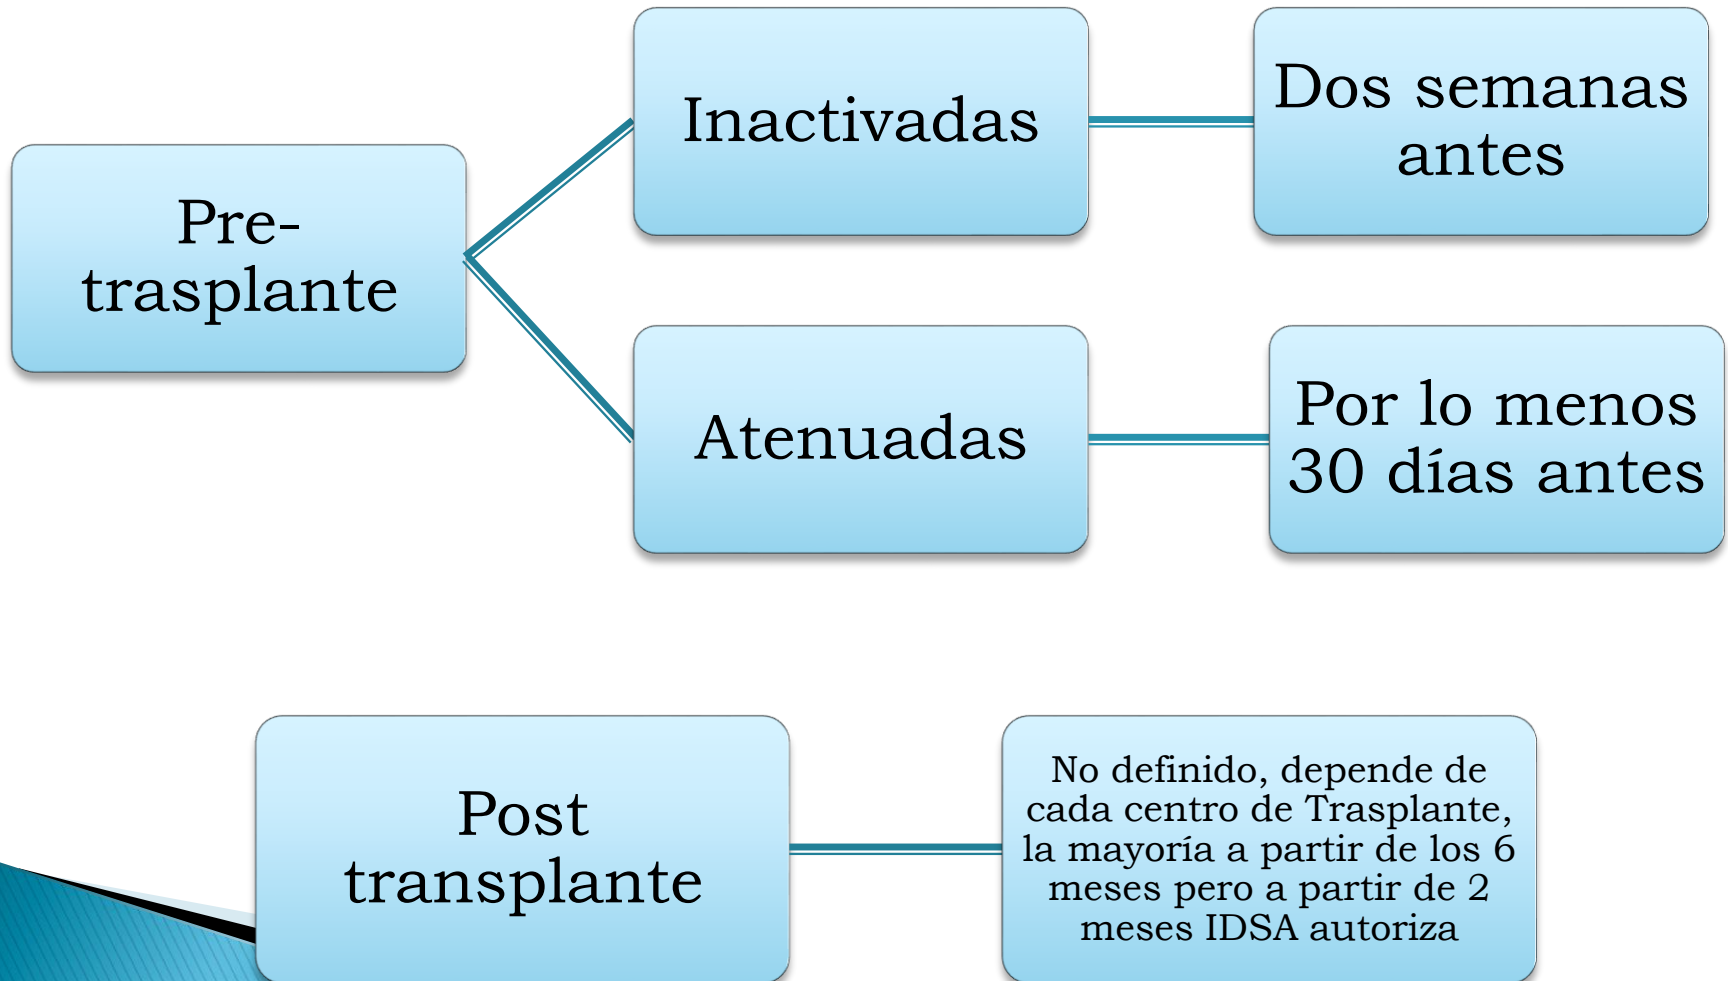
Pre-trasplante

Inactivadas

Dos semanas antes

Atenuadas

Por lo menos 30 días antes

Post transplante

No definido, depende de cada centro de Trasplante, la mayoría a partir de los 6 meses pero a partir de 2 meses IDSA autoriza